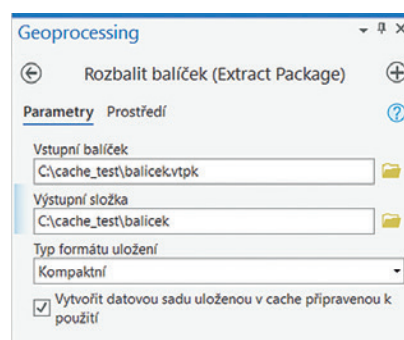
Geoprocessing

Rozbalit balíček (Extract Package)

Parametry Prostředí

Vstupní balíček
C:\cache_test\balicek.vtpk

Výstupní složka
C:\cache_test\balicek

Typ formátu uložení
Kompaktní

Vytvořit datovou sadu uloženou v cache připravenou k použití